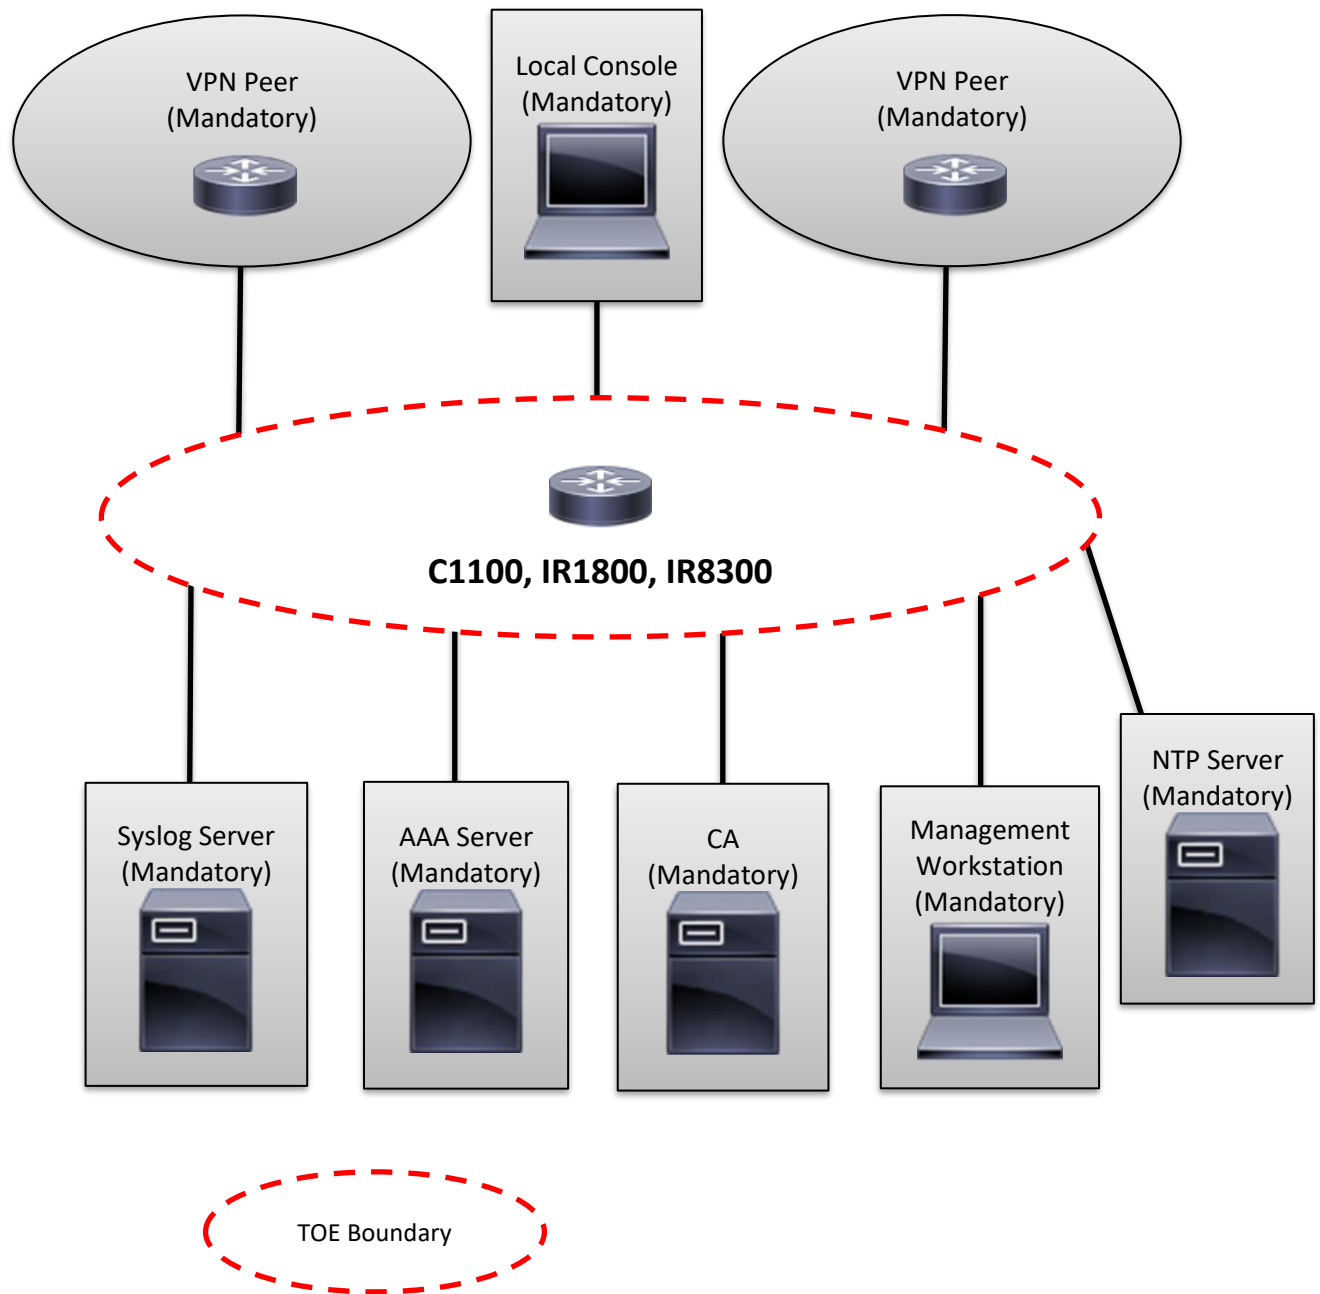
VPN Peer
(Mandatory)

Local Console
(Mandatory)

VPN Peer
(Mandatory)

C1100, IR1800, IR8300

NTP Server
(Mandatory)

Syslog Server
(Mandatory)

AAA Server
(Mandatory)

CA
(Mandatory)

Management
Workstation
(Mandatory)

TOE Boundary